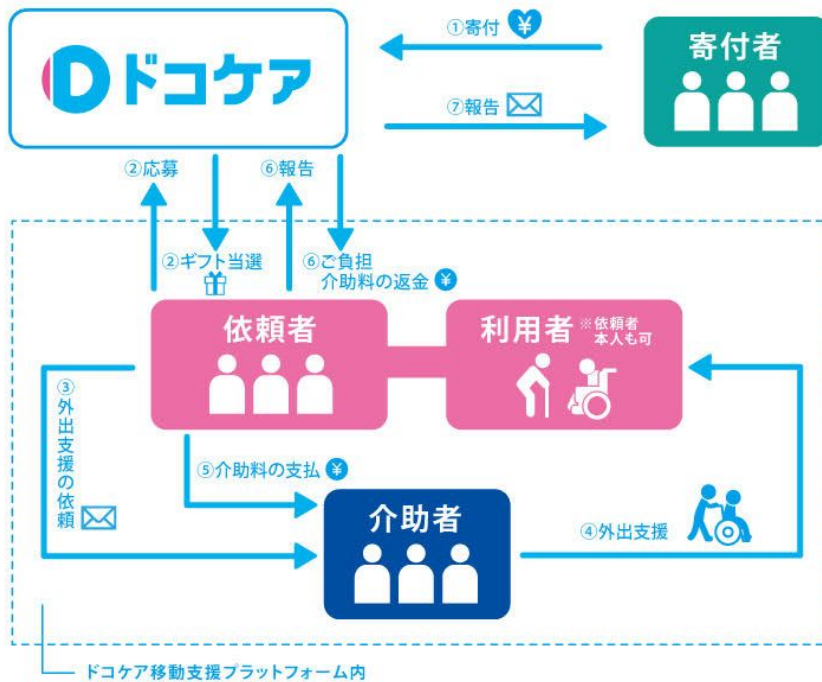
ドコケア

①寄付 ¥

寄付者

⑦報告

②応募

⑥報告

②ギフト当選

⑥ご負担 介助料の返金 ¥

依頼者

利用者 ※依頼者 本人も可

③外出支援の依頼

⑤介助料の支払 ¥

介助者

④外出支援

ドコケア移動支援プラットフォーム内